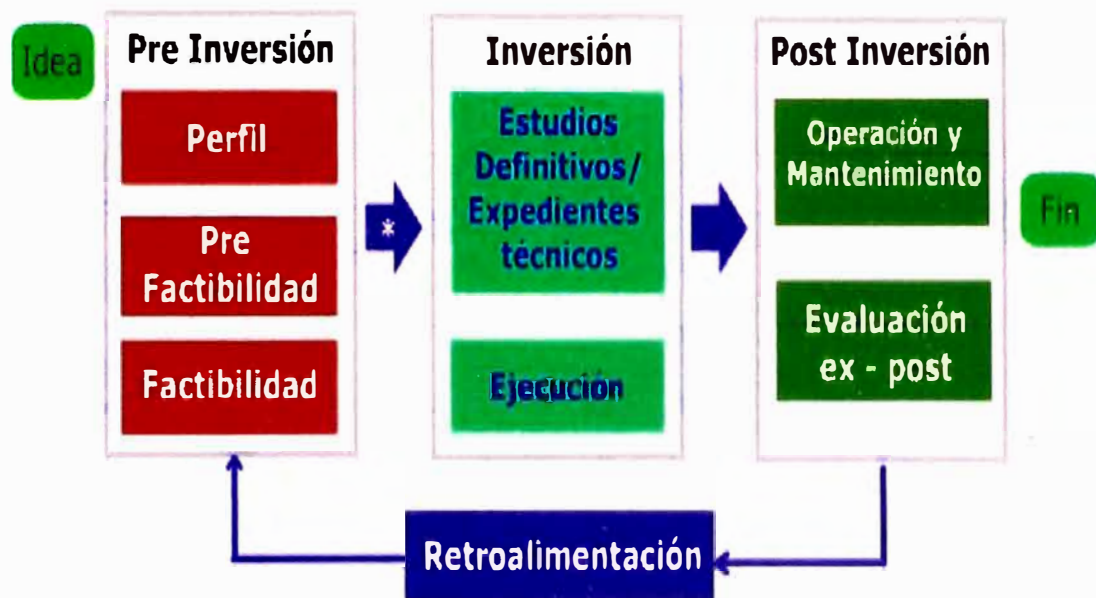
Idea

Pre Inversión

Perfil

Pre Factibilidad

Factibilidad

*

Inversión

Estudios Definitivos/ Expedientes técnicos

Ejecución

Post Inversión

Operación y Mantenimiento

Evaluación ex - post

Fin

Retroalimentación